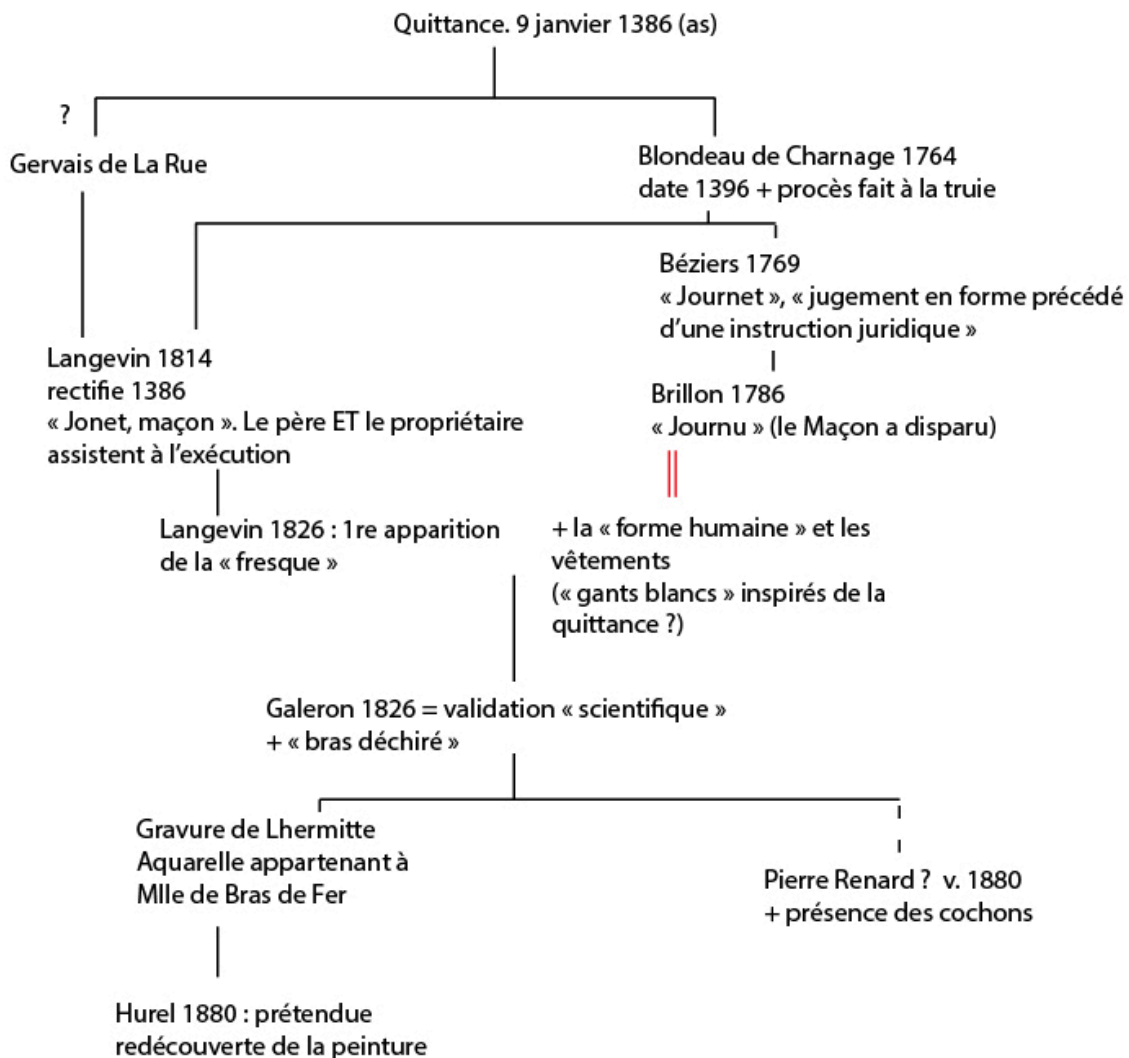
Quittance. 9 janvier 1386 (as)

?
Gervais de La Rue

Blondeau de Charnage 1764
date 1396 + procès fait à la truie

Béziers 1769
« Journet », « jugement en forme précédé d'une instruction juridique »

Langevin 1814
rectifie 1386
« Jonet, maçon ». Le père ET le propriétaire assistent à l'exécution

Brillon 1786
« Journu » (le Maçon a disparu)

Langevin 1826 : 1re apparition de la « fresque »

+ la « forme humaine » et les vêtements
(« gants blancs » inspirés de la quittance ?)

Galeron 1826 = validation « scientifique »
+ « bras déchiré »

Gravure de Lhermitte
Aquarelle appartenant à Mlle de Bras de Fer

Pierre Renard ? v. 1880
+ présence des cochons

Hurel 1880 : prétendue redécouverte de la peinture